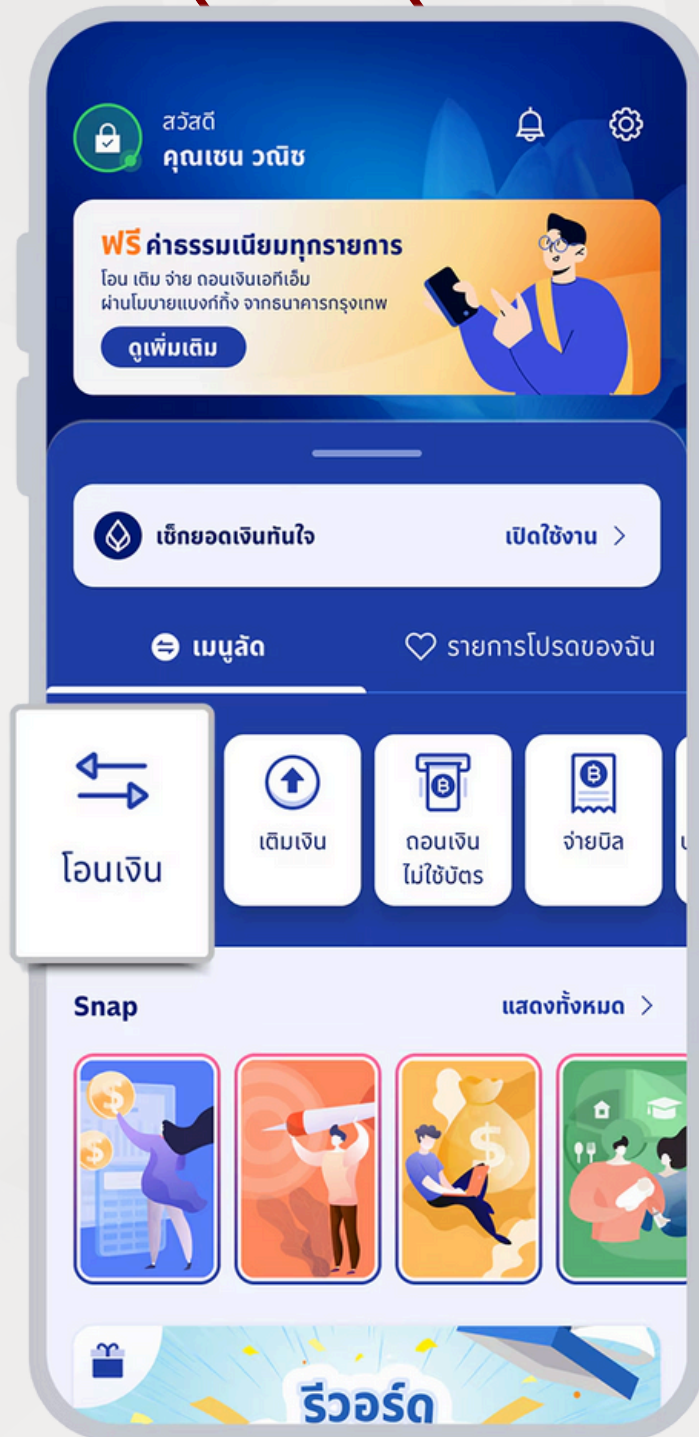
สวัสดี
คุณเชน วณิช

ฟรี ค่าธรรมเนียมทุกรายการ
โอน เติม จ่าย ถอนเงินเอทีเอ็ม ผ่านโมบายแบงก์กิ้ง จากธนาคารกรุงเทพ
ดูเพิ่มเติม

เช็กยอดเงินทันใจ
เปิดใช้งาน >

เมนูลัด
รายการโปรดของฉัน

โอนเงิน
เติมเงิน
ถอนเงิน ไม่ใช้บัตร
จ่ายบิล

Snap
แสดงทั้งหมด >

รีวอร์ด